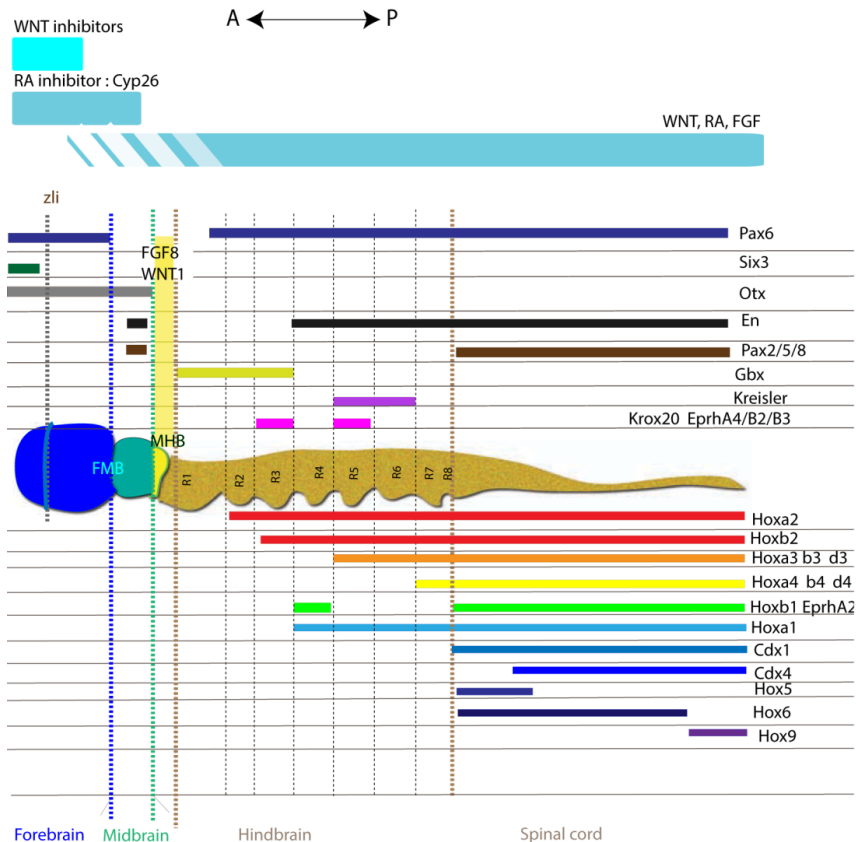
WNT inhibitors

A P

RA inhibitor : Cyp26

WNT, RA, FGF

zli

Pax6

FGF8

WNT1

Six3

Otx

En

Pax2/5/8

Gbx

Kreisler

Krox20 EprhA4/B2/B3

MHB

FMB

R1 R2 R3 R4 R5 R6 R7 R8

Hoxa2

Hoxb2

Hoxa3 b3 d3

Hoxa4 b4 d4

Hoxb1 EprhA2

Hoxa1

Cdx1

Cdx4

Hox5

Hox6

Hox9

Forebrain Midbrain Hindbrain Spinal cord